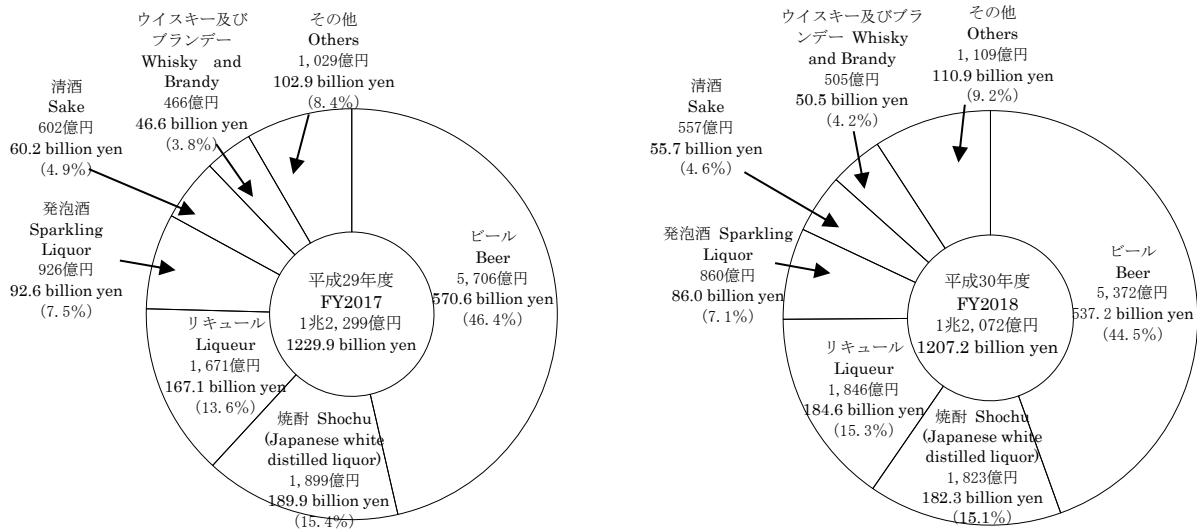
ウイスキー及び
ブランデー
Whisky and
Brandy
466億円
46.6 billion yen
（3.8%）

その他
Others
1, 029億円
102.9 billion yen
（8.4%）

清酒
Sake
602億円
60.2 billion yen
（4.9%）

発泡酒
Sparkling
Liquor
926億円
92.6 billion yen
（7.5%）

ビール
Beer
5, 706億円
570.6 billion yen
（46.4%）

平成29年度
FY2017
1兆2, 299億円
1229.9 billion yen

リキュール
Liqueur
1, 671億円
167.1 billion yen
（13.6%）

焼酎 Shochu
(Japanese white
distilled liquor)
1, 899億円
189.9 billion yen
（15.4%）

ウイスキー及びブランデー Whisky
and Brandy
505億円
50.5 billion yen
（4.2%）

その他
Others
1, 109億円
110.9 billion yen
（9.2%）

清酒
Sake
557億円
55.7 billion yen
（4.6%）

発泡酒 Sparkling
Liquor
860億円
86.0 billion yen
（7.1%）

ビール
Beer
5, 372億円
537. 2 billion yen
（44.5%）

平成30年度
FY2018
1兆2, 072億円
1207.2 billion yen

リキュール
Liqueur
1, 846億円
184.6 billion yen
（15.3%）

焼酎 Shochu
(Japanese white
distilled liquor)
1, 823億円
182.3 billion yen
（15.1%）